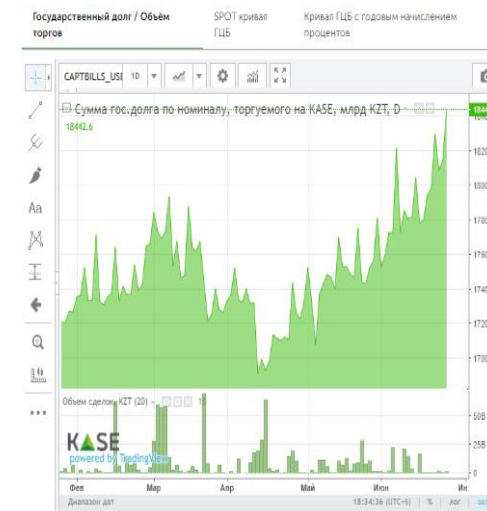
Государственный долг / Объём торгов

SPOT кривая ГЦБ

Кривая ГЦБ с годовым начислением процентов

CAPTBILLS_USI 1D

Сумма гос.долга по номиналу, торгуемого на KASE, млрд KZT, D

18442.6

1844

1820

1800

1780

1760

1740

1720

1700

Объем сделок KZT (20)

50B

25B

0

KASE
powered by TradingView

Фев

Мар

Апр

Май

Июн

Ию

Диапазон дат

18:34:36 (UTC+6)

%

лог

Aa